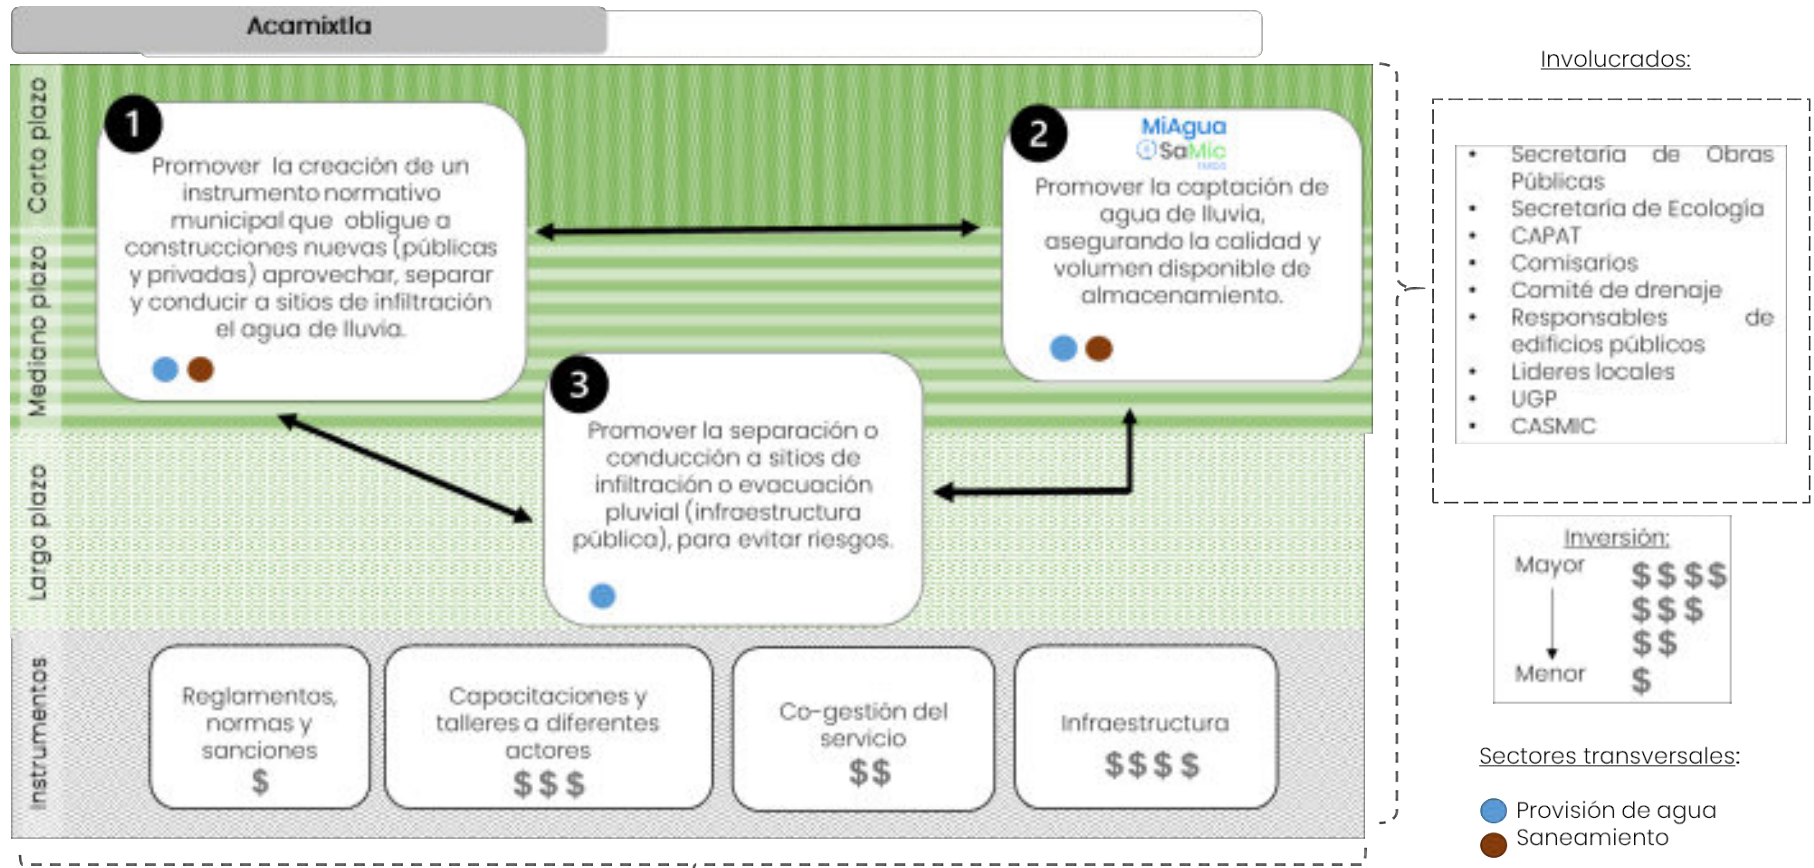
Acamixtla

Corto plazo

Mediano plazo

Largo plazo

Instrumentos

1
Promover la creación de un instrumento normativo municipal que obligue a construcciones nuevas (públicas y privadas) aprovechar, separar y conducir a sitios de infiltración el agua de lluvia.

2
MiAgua
SaMic
Promover la captación de agua de lluvia, asegurando la calidad y volumen disponible de almacenamiento.

3
Promover la separación o conducción a sitios de infiltración o evacuación pluvial (infraestructura pública), para evitar riesgos.

Reglamentos, normas y sanciones
$

Capacitaciones y talleres a diferentes actores
$$$

Co-gestión del servicio
$$

Infraestructura
$$$$

Involucrados:
- Secretaria de Obras Públicas
- Secretaria de Ecología
- CAPAT
- Comisarios
- Comité de drenaje
- Responsables de edificios públicos
- Lideres locales
- UGP
- CASMIC

Inversión:
Mayor
Menor
$$$$
$$$
$$
$

Sectores transversales:
Provisión de agua
Saneamiento